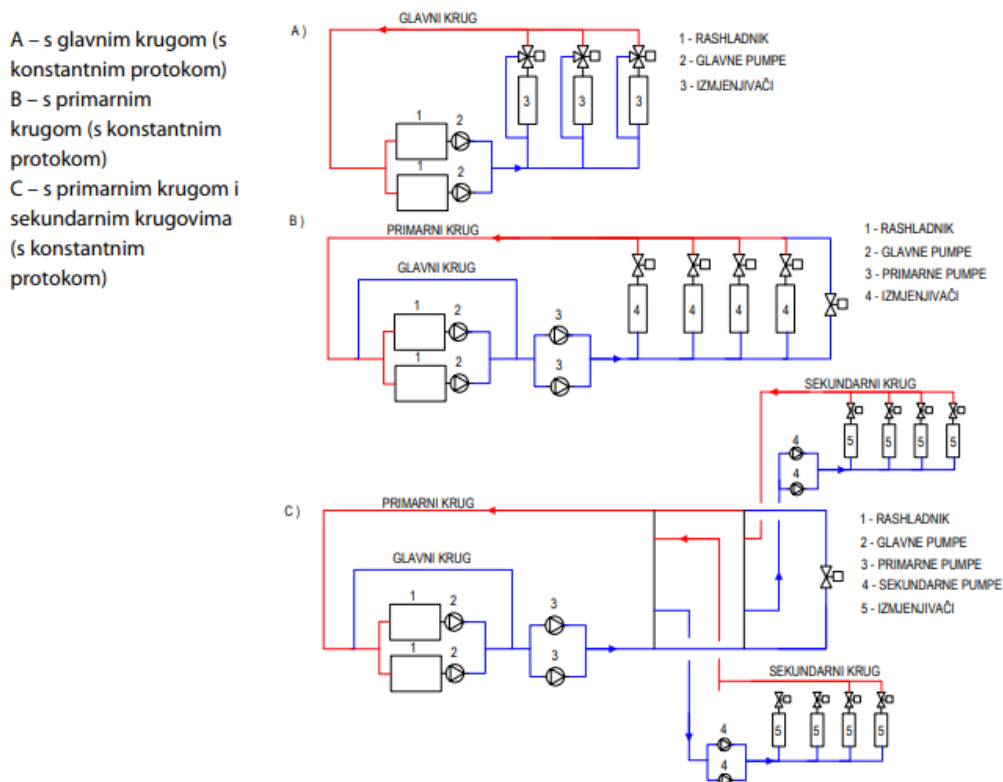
A – s glavnim krugom (s konstantnim protokom)
B – s primarnim krugom (s konstantnim protokom)
C – s primarnim krugom i sekundarnim krugovima (s konstantnim protokom)

A )
GLAVNI KRUG
1 - RASHLADNIK
2 - GLAVNE PUMPE
3 - IZMJENJIVAČI
3 3 3
1 2
1 2

B )
PRIMARNI KRUG
GLAVNI KRUG
1 - RASHLADNIK
2 - GLAVNE PUMPE
3 - PRIMARNE PUMPE
4 - IZMJENJIVAČI
4 4 4 4
1 2
1 2
3
3

SEKUNDARNI KRUG
4
4
5 5 5 5

C )
PRIMARNI KRUG
GLAVNI KRUG
1 - RASHLADNIK
2 - GLAVNE PUMPE
3 - PRIMARNE PUMPE
4 - SEKUNDARNE PUMPE
5 - IZMJENJIVAČI
1 2
1 2
3
3
SEKUNDARNI KRUG
4
4
5 5 5 5